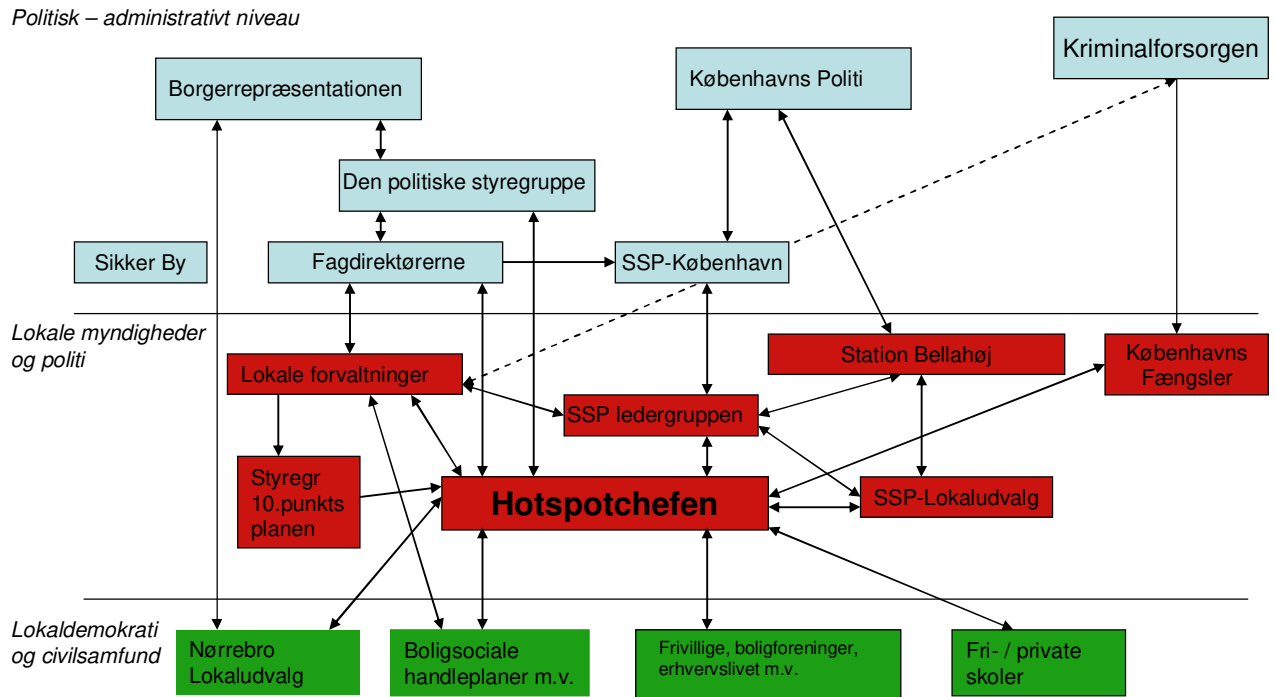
Politisk – administrativt niveau

Borgerrepræsentationen

Københavns Politi

Kriminalforsorgen

Den politiske styregruppe

Sikker By

Fagdirektørerne

SSP-København

Lokale myndigheder og politi

Lokale forvaltninger

Station Bellahøj

Københavns Fængsler

SSP ledergruppen

Styregr 10.punkts planen

Hotspotchefen

SSP-Lokaludvalg

Lokaldemokrati og civilsamfund

Nørrebro Lokaludvalg

Boligsociale handleplaner m.v.

Frivillige, boligforeninger, erhvervslivet m.v.

Fri- / private skoler